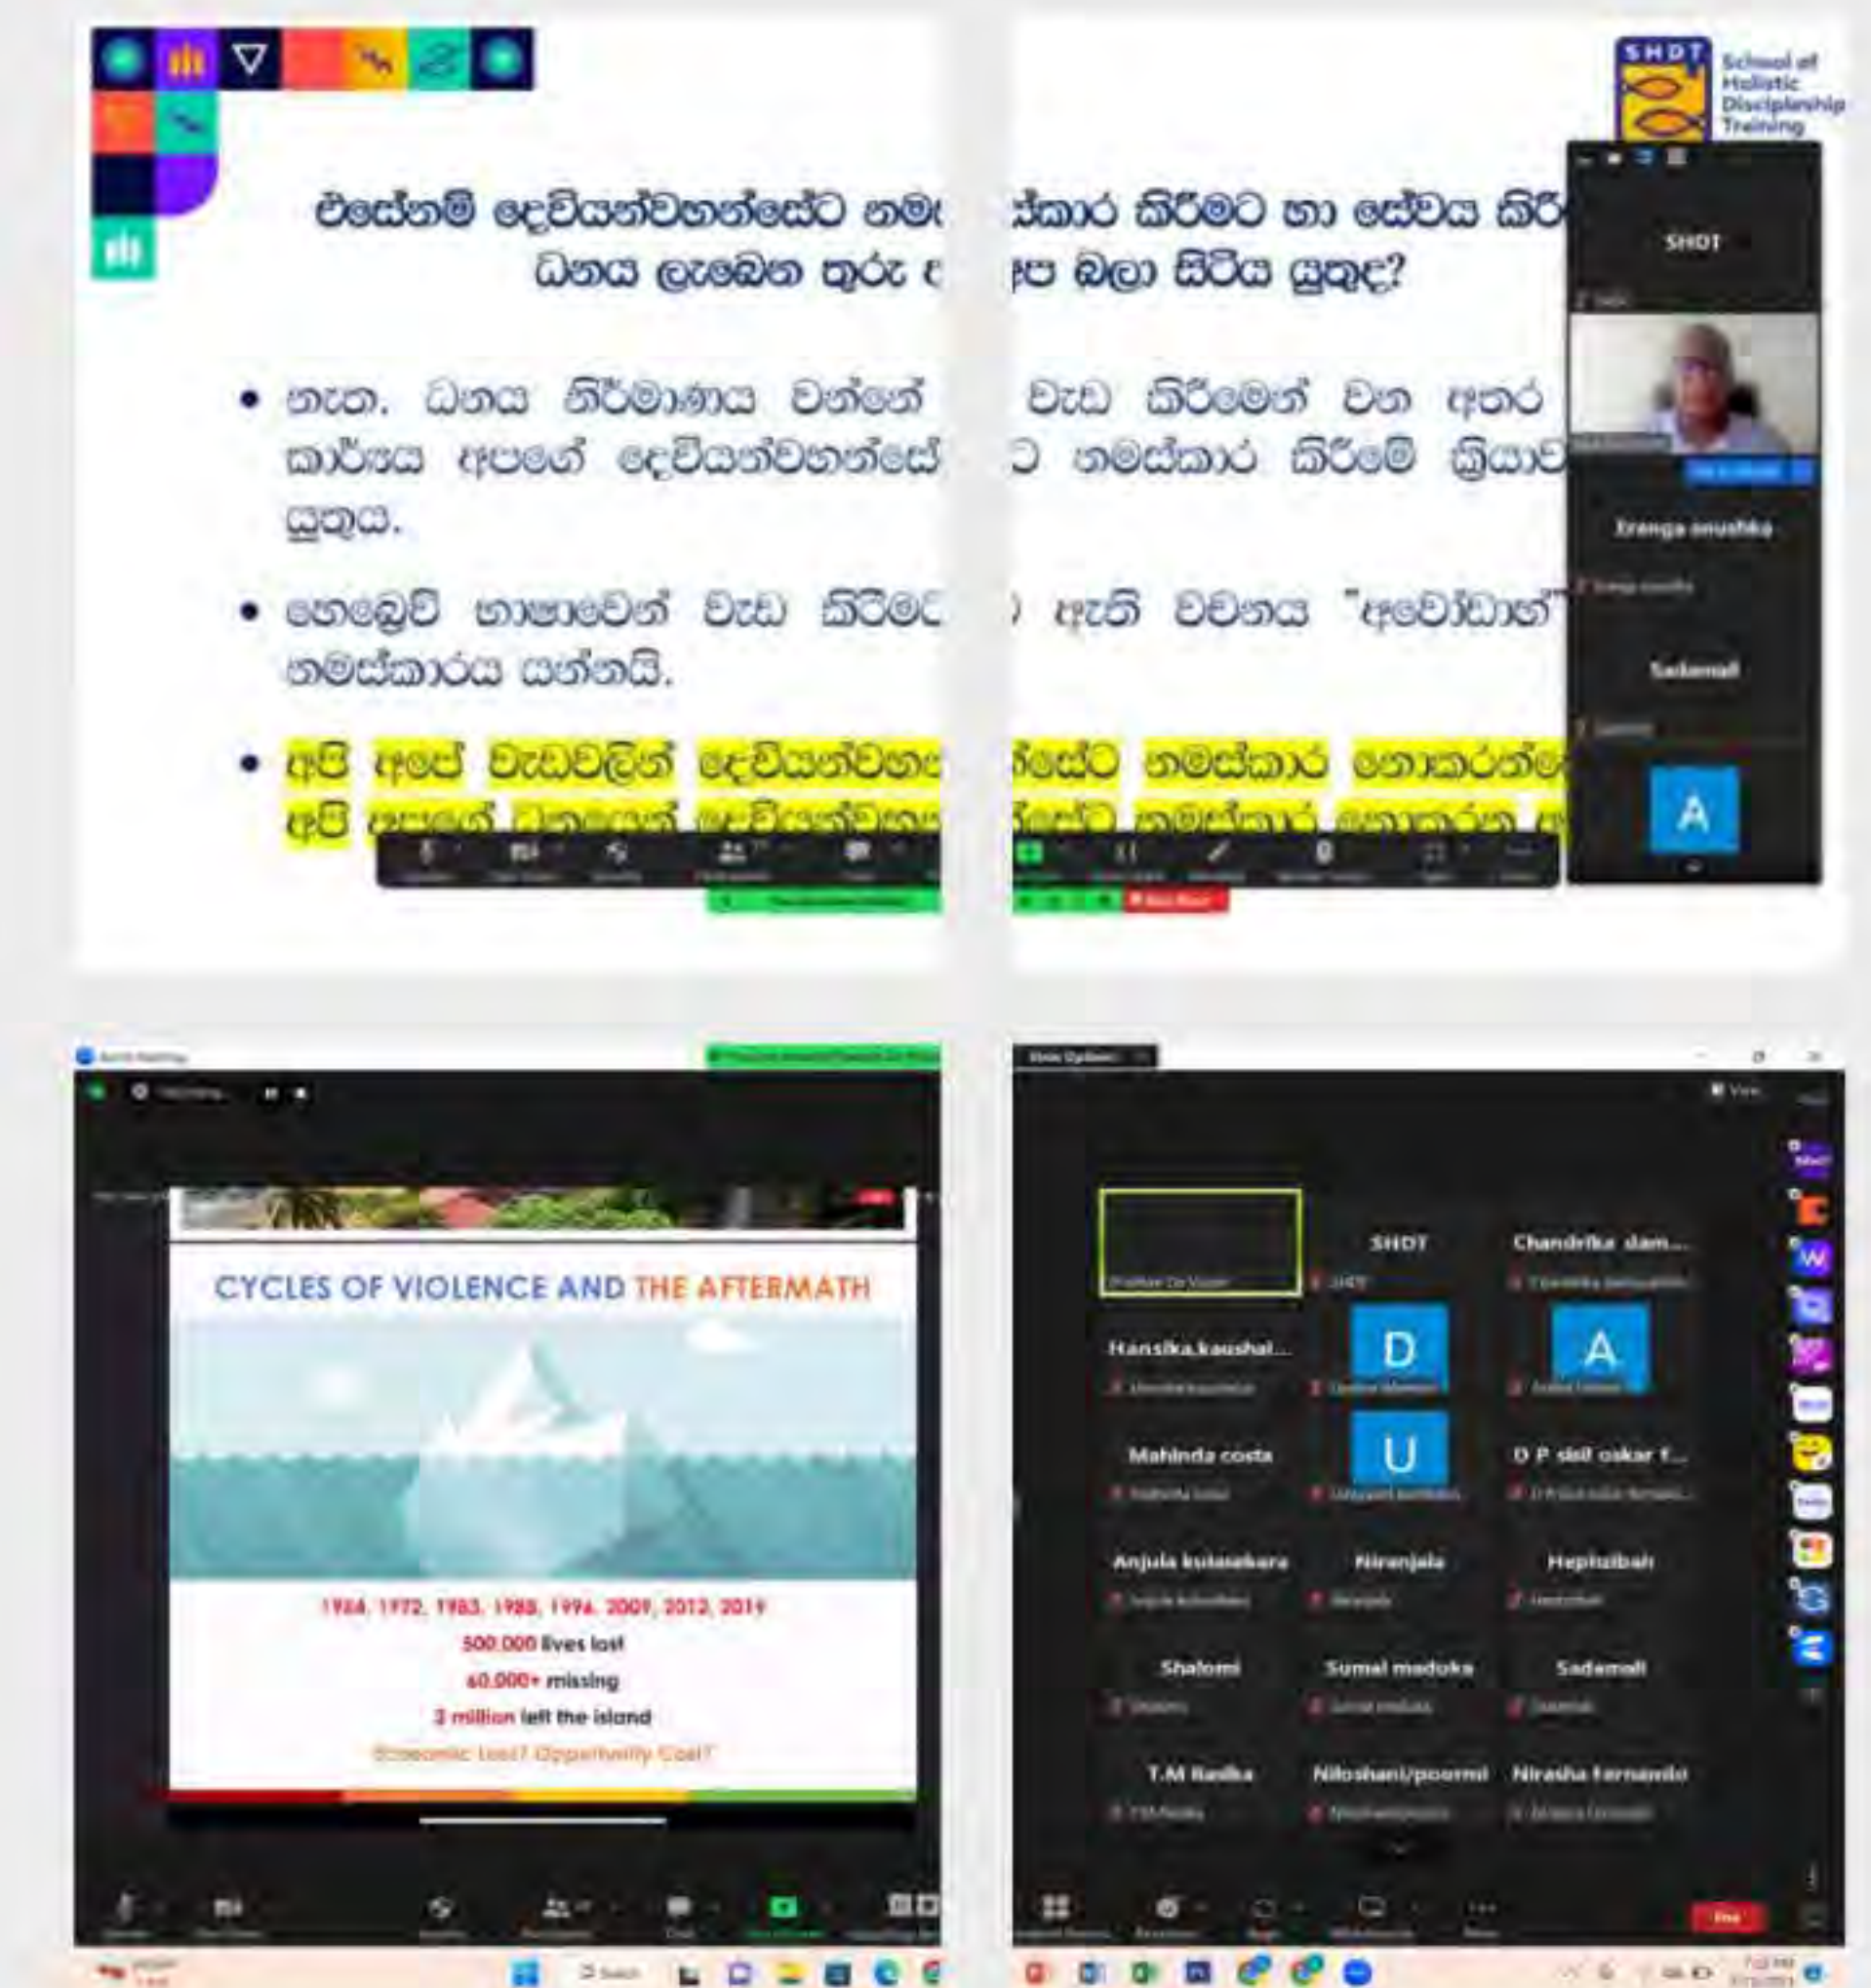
SHDT School of Holistic Discipleship Training

එසේනම් දෙවියන්වහන්සේට නම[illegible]ස්කාර කිරීමට හා සේවය කිරී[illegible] ධනය ලැබෙන තුරු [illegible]ප බලා සිටිය යුතුද?

• නැත. ධනය නිර්මාණය වන්නේ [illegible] වැඩ කිරීමෙන් වන අතර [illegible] කාර්යය අපගේ දෙවියන්වහන්සේ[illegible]ට නමස්කාර කිරීමේ ක්‍රියාව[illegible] යුතුය.

• හෙබ්‍රෙව් භාෂාවෙන් වැඩ කිරීමට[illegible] ඇති වචනය "අවෝඩාහ්"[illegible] නමස්කාරය යන්නයි.

• අපි අපේ වැඩවලින් දෙවියන්වහ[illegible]න්සේට නමස්කාර නොකරන්ෙ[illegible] අපි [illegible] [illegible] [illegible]න්සේට නමස්කාර නොකරන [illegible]

SHDT

Eranga anushka

Sadamali

A

CYCLES OF VIOLENCE AND THE AFTERMATH

1956, 1972, 1983, 1988, 1996, 2009, 2012, 2019
500,000 lives lost
60,000+ missing
2 million left the island
Economic Loss? Opportunity Cost?

SHDT
Chandrika dam...
Hansika kaushal...
D
A
Mahinda costa
U
D P sisil oskar f...
Anjula kulasekara
Niranjala
Hephzibah
Shalomi
Sumal maduka
Sadamali
T.M Radika
Niloshani/poorni
Nirasha Fernando